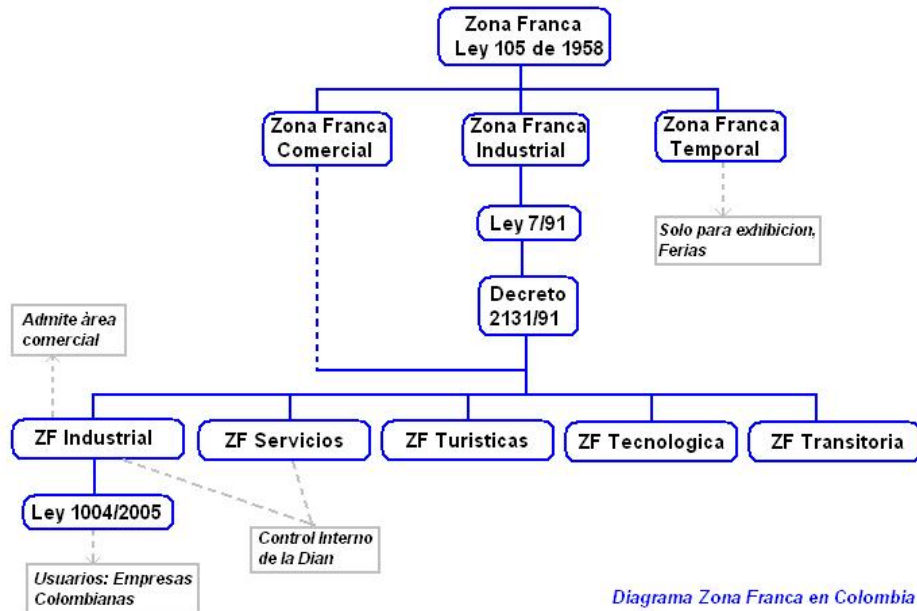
Zona Franca
Ley 105 de 1958

Zona Franca Comercial

Zona Franca Industrial

Zona Franca Temporal

Solo para exhibicion, Ferias

Ley 7/91

Decreto 2131/91

Admite àrea comercial

ZF Industrial

ZF Servicios

ZF Turisticas

ZF Tecnologica

ZF Transitoria

Ley 1004/2005

Control Interno de la Dian

Usuarios: Empresas Colombianas

Diagrama Zona Franca en Colombia